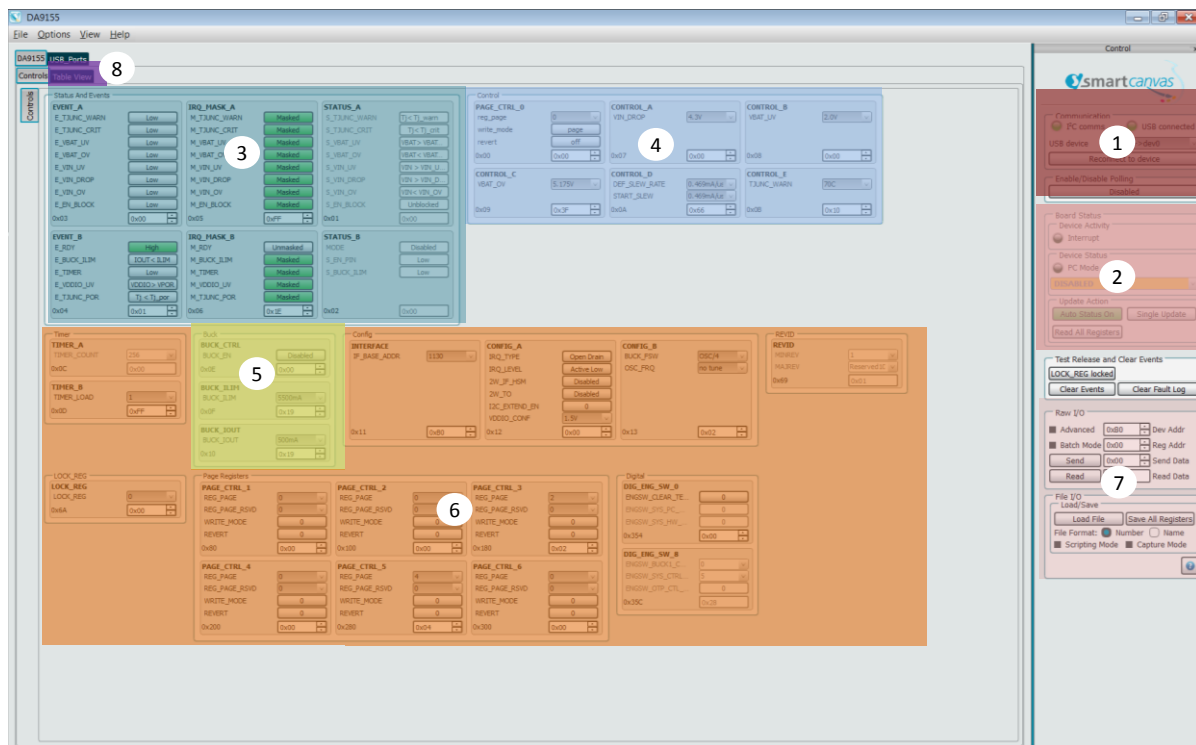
DA9155

File Options View Help

DA9155 USB_Ports 8

Controls Table View

Controls

Status And Events

EVENT_A
E_T3JUNC_WARN Low
E_T3JUNC_CRIT Low
E_VBAT_UV Low
E_VBAT_OV Low
E_VIN_UV Low
E_VIN_DROP Low
E_VIN_OV Low
E_EN_BLOCK Low
0x03 0x00

IRQ_MASK_A
M_TJUNC_WARN Masked
M_TJUNC_CRIT Masked
M_VBAT_UV Masked
M_VBAT_OV Masked
M_VIN_UV Masked
M_VIN_DROP Masked
M_VIN_OV Masked
M_EN_BLOCK Masked
0x05 0xFF

3

STATUS_A
S_TJUNC_WARN Tj < Tj_warn
S_TJUNC_CRIT Tj < Tj_crit
S_VBAT_UV VBAT > VBAT...
S_VBAT_OV VBAT < VBAT...
S_VIN_UV VIN > VIN_U...
S_VIN_DROP VIN > VIN_D...
S_VIN_OV VIN < VIN_OV
S_EN_BLOCK Unblocked
0x01 0x00

EVENT_B
E_RDY High
E_BUCK_ILIM IOUT < ILIM
E_TIMER Low
E_VDDIO_UV VDDIO > VPOR
E_TJUNC_POR Tj < Tj_por
0x04 0x01

IRQ_MASK_B
M_RDY Unmasked
M_BUCK_ILIM Masked
M_TIMER Masked
M_VDDIO_UV Masked
M_TJUNC_POR Masked
0x06 0x1E

STATUS_B
MODE Disabled
S_EN_PIN Low
S_BUCK_ILIM Low
0x02 0x00

Control

PAGE_CTRL_0
reg_page 0
write_mode page
revert off
0x00 0x00

CONTROL_A
VIN_DROP 4.3V
0x07 0x00

4

CONTROL_B
VBAT_UV 2.0V
0x08 0x00

CONTROL_C
VBAT_OV 5.175V
0x09 0x3F

CONTROL_D
DEF_SLEW_RATE 0.469mA/us
START_SLEW 0.469mA/us
0x0A 0x66

CONTROL_E
TJUNC_WARN 70C
0x0B 0x10

Timer
TIMER_A
TIMER_COUNT 256
0x0C 0x00

TIMER_B
TIMER_LOAD 1
0x0D 0xFF

Buck
BUCK_CTRL
BUCK_EN Disabled
0x0E 0x00

5

BUCK_ILIM
BUCK_ILIM 5500mA
0x0F 0x19

BUCK_IOUT
BUCK_IOUT 500mA
0x10 0x19

Config
INTERFACE
IF_BASE_ADDR 1130
0x11 0x80

CONFIG_A
IRQ_TYPE Open Drain
IRQ_LEVEL Active Low
2W_IF_HSM Disabled
2W_TO Disabled
I2C_EXTEND_EN 0
VDDIO_CONF 1.8V
0x12 0x00

CONFIG_B
BUCK_FSW OSC/4
OSC_FRQ no tune
0x13 0x02

REVID
REVID
MRREV 1
MAJREV Reserved
0x69 0x01

LOCK_REG
LOCK_REG
LOCK_REG 0
0x8A 0x00

Page Registers
PAGE_CTRL_1
REG_PAGE 0
REG_PAGE_RSVD 0
WRITE_MODE 0
REVERT 0
0x80 0x00

PAGE_CTRL_2
REG_PAGE 0
REG_PAGE_RSVD 0
WRITE_MODE 0
REVERT 0
0x100 0x00

6

PAGE_CTRL_3
REG_PAGE 2
REG_PAGE_RSVD 0
WRITE_MODE 0
REVERT 0
0x180 0x02

PAGE_CTRL_4
REG_PAGE 0
REG_PAGE_RSVD 0
WRITE_MODE 0
REVERT 0
0x200 0x00

PAGE_CTRL_5
REG_PAGE 4
REG_PAGE_RSVD 0
WRITE_MODE 0
REVERT 0
0x280 0x04

PAGE_CTRL_6
REG_PAGE 0
REG_PAGE_RSVD 0
WRITE_MODE 0
REVERT 0
0x300 0x00

Digital
DIG_ENG_SW_0
ENGSW_CLEAR_TE... 0
ENGSW_DIS_PC_... 0
ENGSW_DIS_HW_... 0
0x354 0x00

DIG_ENG_SW_8
ENGSW_BUCK1_C... 0
ENGSW_DIS_CTRL... 1
ENGSW_OTP_CTL... 0
0x35C 0x28

Control

smartcanvas

Communication
PC connected USB connected 1
USB device dev6
Reconnect to device

Enable/Disable Polling
Disabled

Board Status
Device Activity
Interrupt
Device Status
PC Mode 2
DISABLED
Update Action
Auto Status On Single Update
Read All Registers

Test Release and Clear Events
LOCK_REG locked
Clear Events Clear Fault Log

Raw I/O
Advanced 0x80 Dev Addr
Batch Mode 0x00 Reg Addr
Send 0x00 Send Data
Read 7 Read Data

File I/O
Load/Save
Load File Save All Registers
File Format: Number Name
Scripting Mode Capture Mode